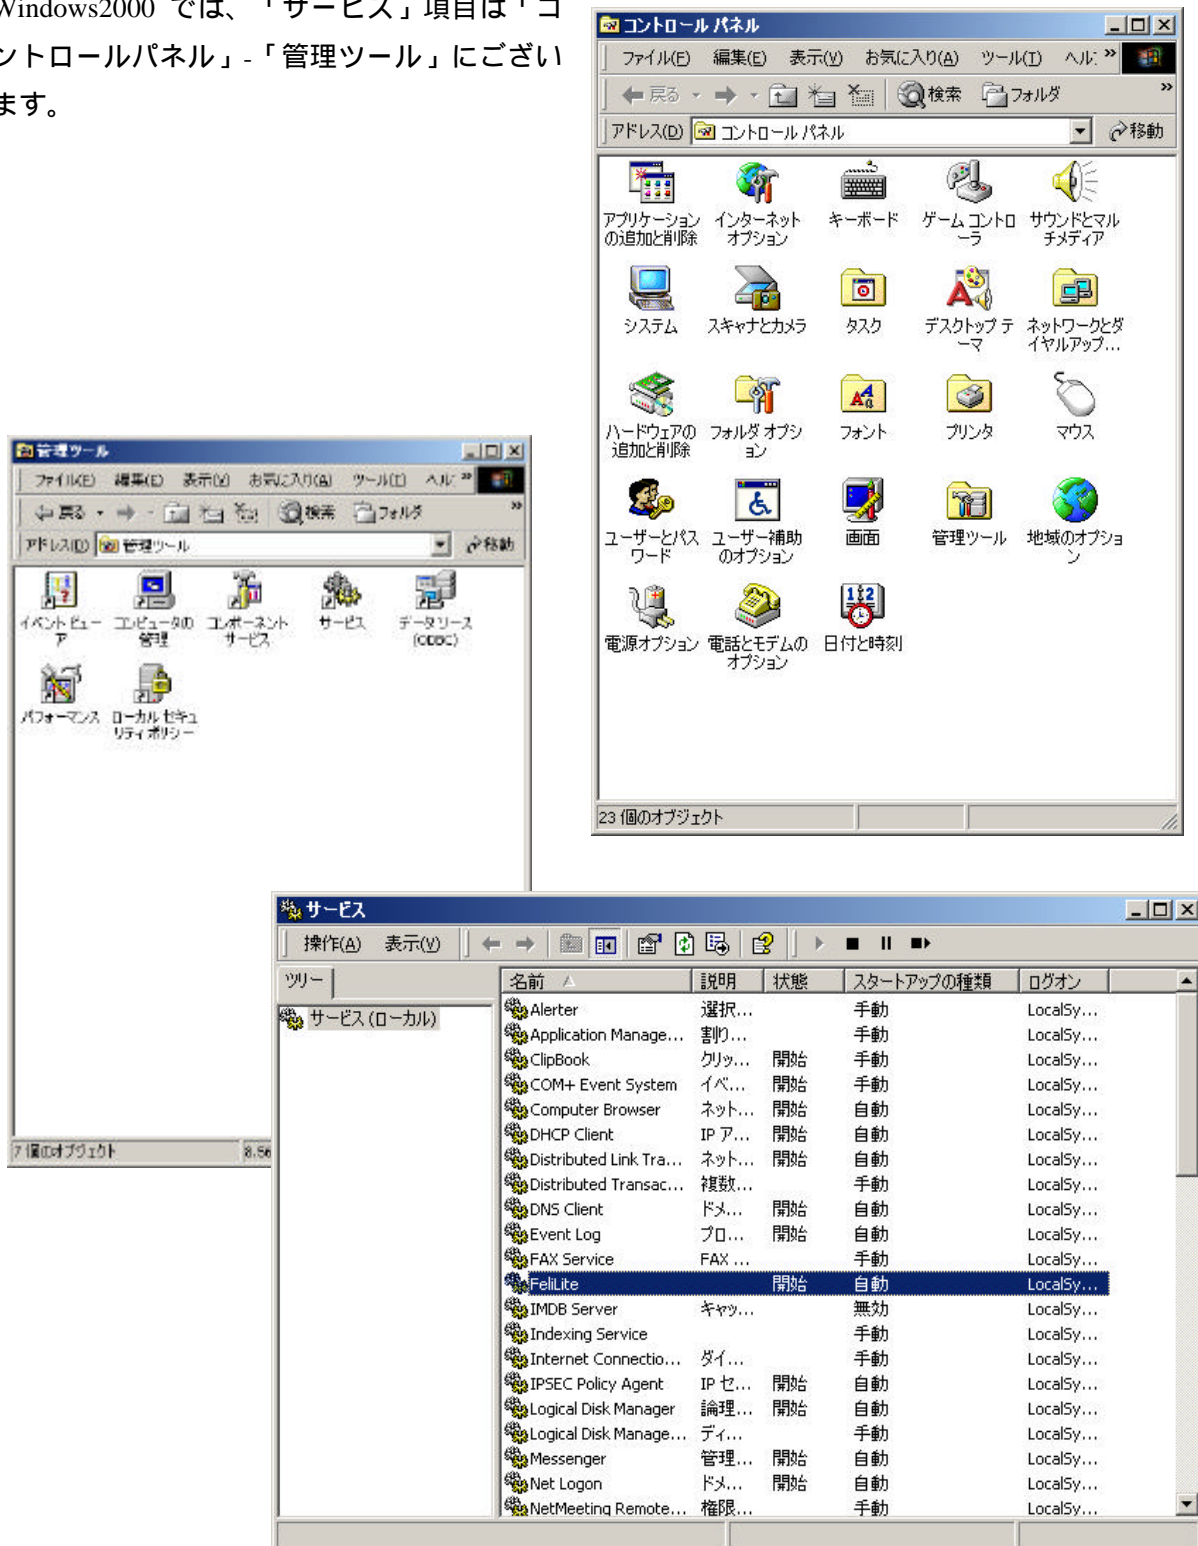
Windows2000 では、「サービス」項目は「コントロールパネル」-「管理ツール」にございます。

コントロール パネル

ファイル(F) 編集(E) 表示(V) お気に入り(A) ツール(T) ヘルプ

戻る 検索 フォルダ

アドレス(D) コントロール パネル 移動

アプリケーションの追加と削除
インターネット オプション
キーボード
ゲーム コントローラ
サウンドとマルチメディア
システム
スキャナとカメラ
タスク
デスクトップ テーマ
ネットワークとダイヤルアップ...
ハードウェアの追加と削除
フォルダ オプション
フォント
プリンタ
マウス
ユーザーとパスワード
ユーザー補助のオプション
画面
管理ツール
地域のオプション
電源オプション
電話とモデムのオプション
日付と時刻

23 個のオブジェクト

管理ツール

ファイル(F) 編集(E) 表示(V) お気に入り(A) ツール(T) ヘルプ

戻る 検索 フォルダ

アドレス(D) 管理ツール 移動

イベント ビューア
コンピュータの管理
コンポーネント サービス
サービス
データソース (ODBC)
パフォーマンス
ローカル セキュリティ ポリシー

7 個のオブジェクト 8.56

サービス

操作(A) 表示(V)

ツリー

サービス (ローカル)

| 名前 | 説明 | 状態 | スタートアップの種類 | ログオン |
|---|---|---|---|---|
| Alerter | 選択... | | 手動 | LocalSy... |
| Application Manage... | 割り... | | 手動 | LocalSy... |
| ClipBook | クリッ... | 開始 | 手動 | LocalSy... |
| COM+ Event System | イベ... | 開始 | 手動 | LocalSy... |
| Computer Browser | ネット... | 開始 | 自動 | LocalSy... |
| DHCP Client | IP ア... | 開始 | 自動 | LocalSy... |
| Distributed Link Tra... | ネット... | 開始 | 自動 | LocalSy... |
| Distributed Transac... | 複数... | | 手動 | LocalSy... |
| DNS Client | ドメ... | 開始 | 自動 | LocalSy... |
| Event Log | プロ... | 開始 | 自動 | LocalSy... |
| FAX Service | FAX ... | | 手動 | LocalSy... |
| FeliLite | | 開始 | 自動 | LocalSy... |
| IMDB Server | キャッ... | | 無効 | LocalSy... |
| Indexing Service | | | 手動 | LocalSy... |
| Internet Connectio... | ダイ... | | 手動 | LocalSy... |
| IPSEC Policy Agent | IP セ... | 開始 | 自動 | LocalSy... |
| Logical Disk Manager | 論理... | 開始 | 自動 | LocalSy... |
| Logical Disk Manage... | ディ... | | 手動 | LocalSy... |
| Messenger | 管理... | 開始 | 自動 | LocalSy... |
| Net Logon | ドメ... | 開始 | 自動 | LocalSy... |
| NetMeeting Remote... | 権限... | | 手動 | LocalSy... |